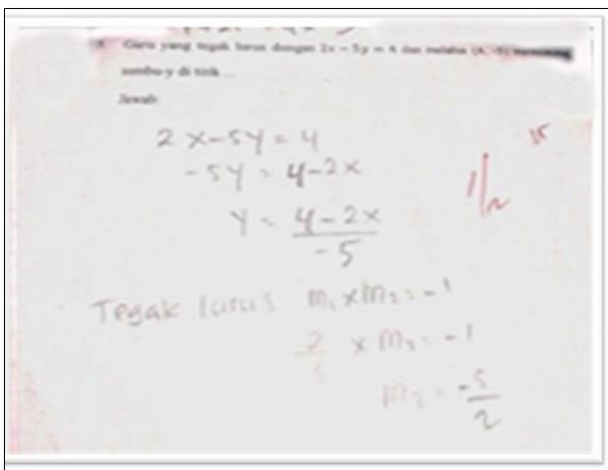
8. Garis yang tegak lurus dengan $2x - 5y = 4$ dan melalui (4, -5) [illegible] sumbu-y di titik ...

Jawab:

$2x - 5y = 4$

$-5y = 4 - 2x$

$y = \frac{4-2x}{-5}$

15

$\frac{1}{2}$

Tegak lurus $m_1 \times m_2 = -1$

$\frac{2}{5} \times m_2 = -1$

$m_2 = \frac{-5}{2}$